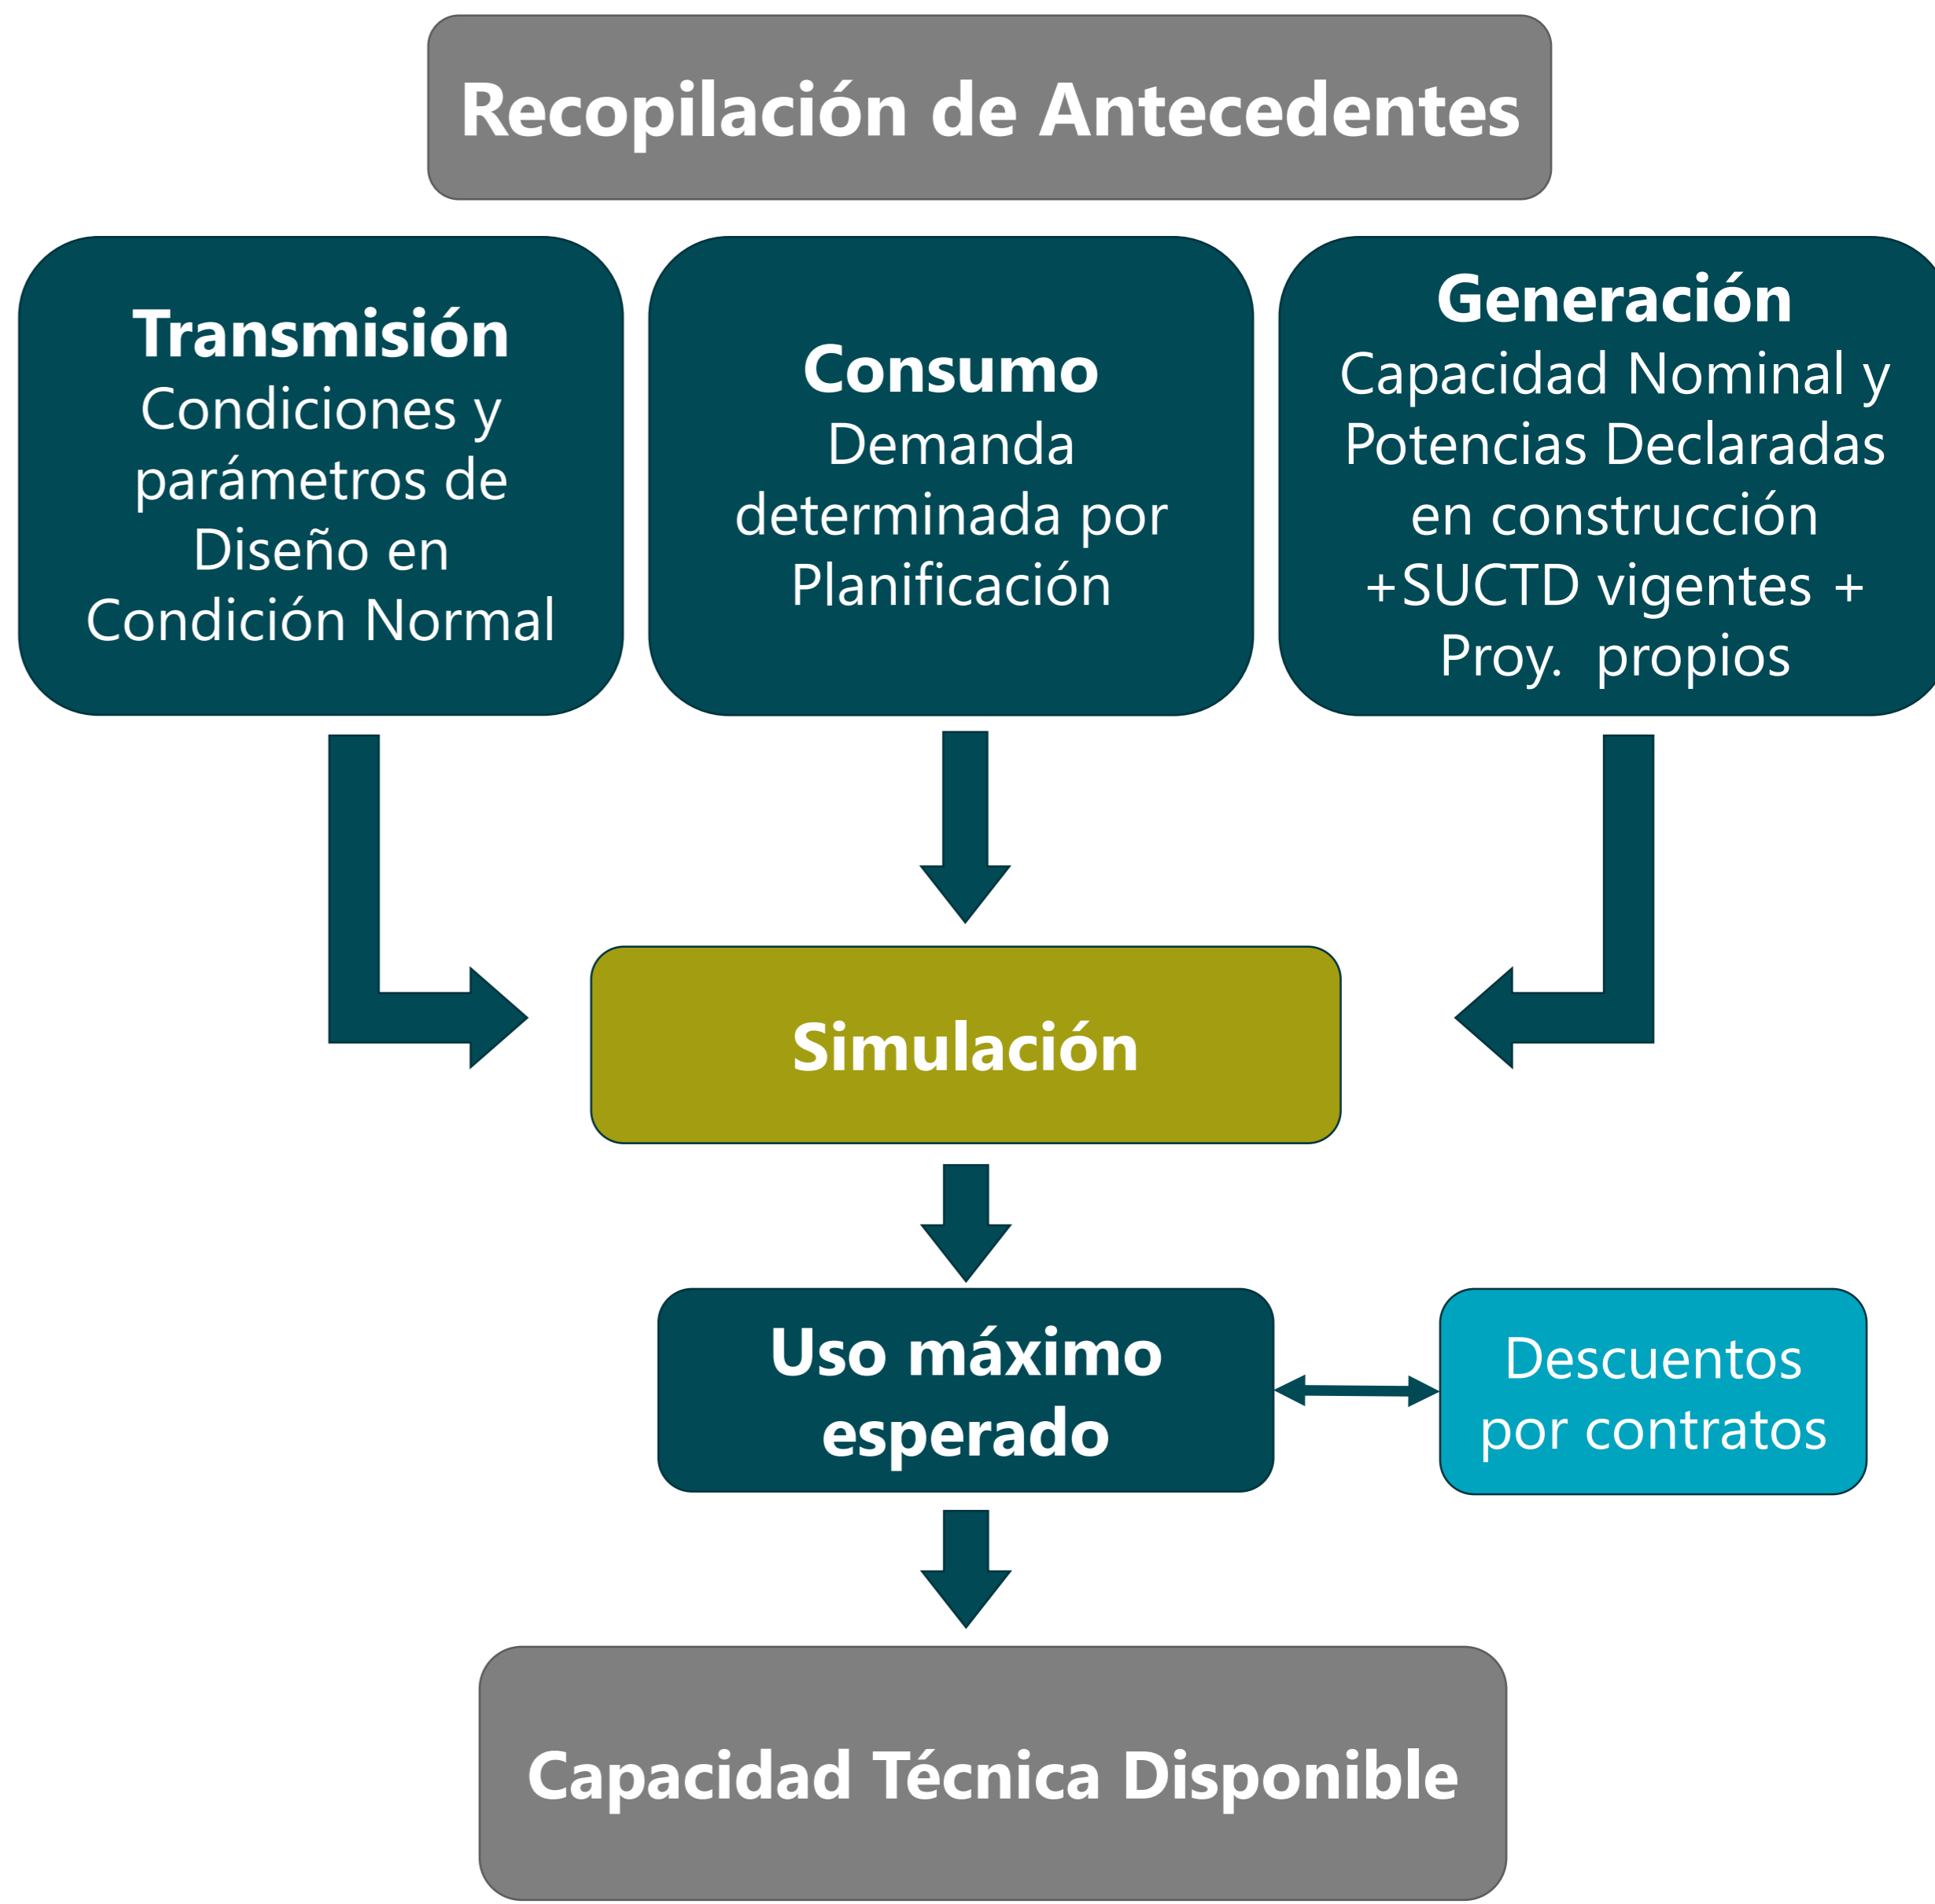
Recopilación de Antecedentes

Transmisión
Condiciones y parámetros de Diseño en Condición Normal

Consumo
Demanda determinada por Planificación

Generación
Capacidad Nominal y Potencias Declaradas en construcción +SUCTD vigentes + Proy. propios

Simulación

Uso máximo esperado

Descuentos por contratos

Capacidad Técnica Disponible